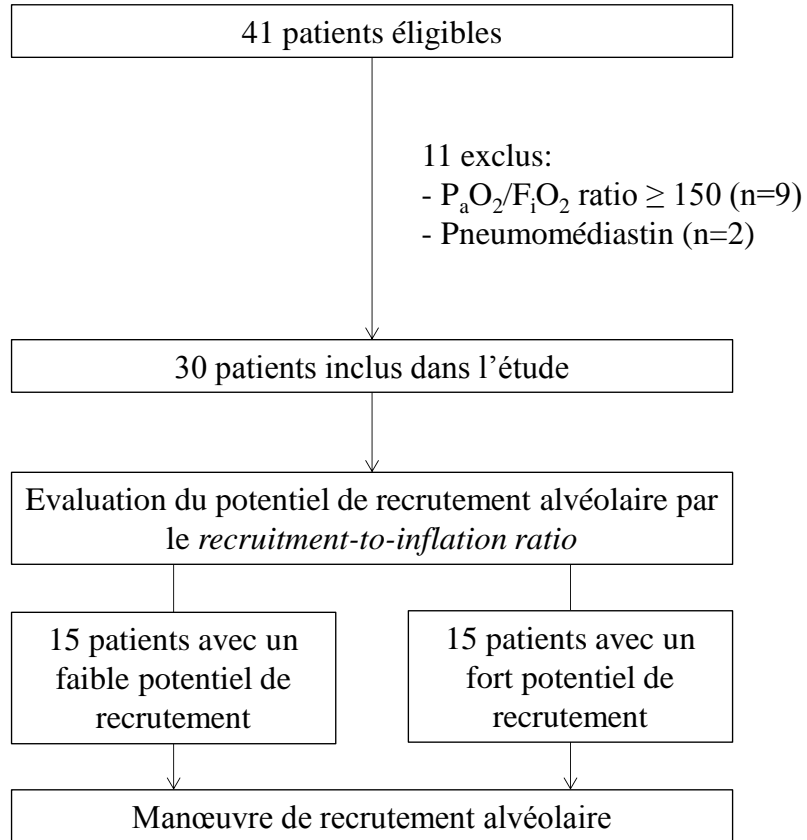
41 patients éligibles

11 exclus:
- $P_aO_2/F_iO_2$ ratio $\geq 150$ (n=9)
- Pneumomédiastin (n=2)

30 patients inclus dans l'étude

Evaluation du potentiel de recrutement alvéolaire par le *recruitment-to-inflation ratio*

15 patients avec un faible potentiel de recrutement

15 patients avec un fort potentiel de recrutement

Manœuvre de recrutement alvéolaire